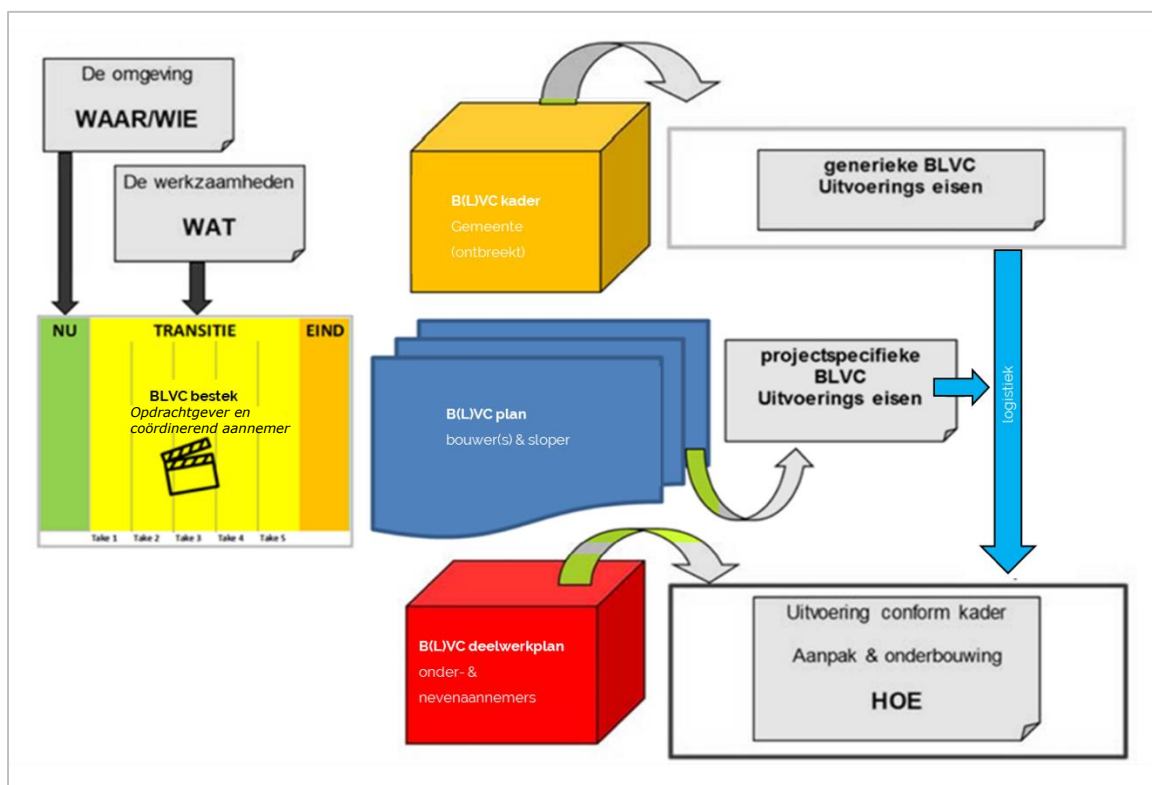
De omgeving

WAAR/WIE

De werkzaamheden

WAT

NU

TRANSITIE

EIND

BLVC bestek
Opdrachtgever en coördinerend aannemer

Take 1 Take 2 Take 3 Take 4 Take 5

B(L)VC kader
Gemeente (ontbreekt)

generieke BLVC Uitvoerings eisen

B(L)VC plan
bouwer(s) & sloper

projectspecifieke BLVC Uitvoerings eisen

logistiek

B(L)VC deelwerkplan
onder- & nevenaannemers

Uitvoering conform kader

Aanpak & onderbouwing

HOE